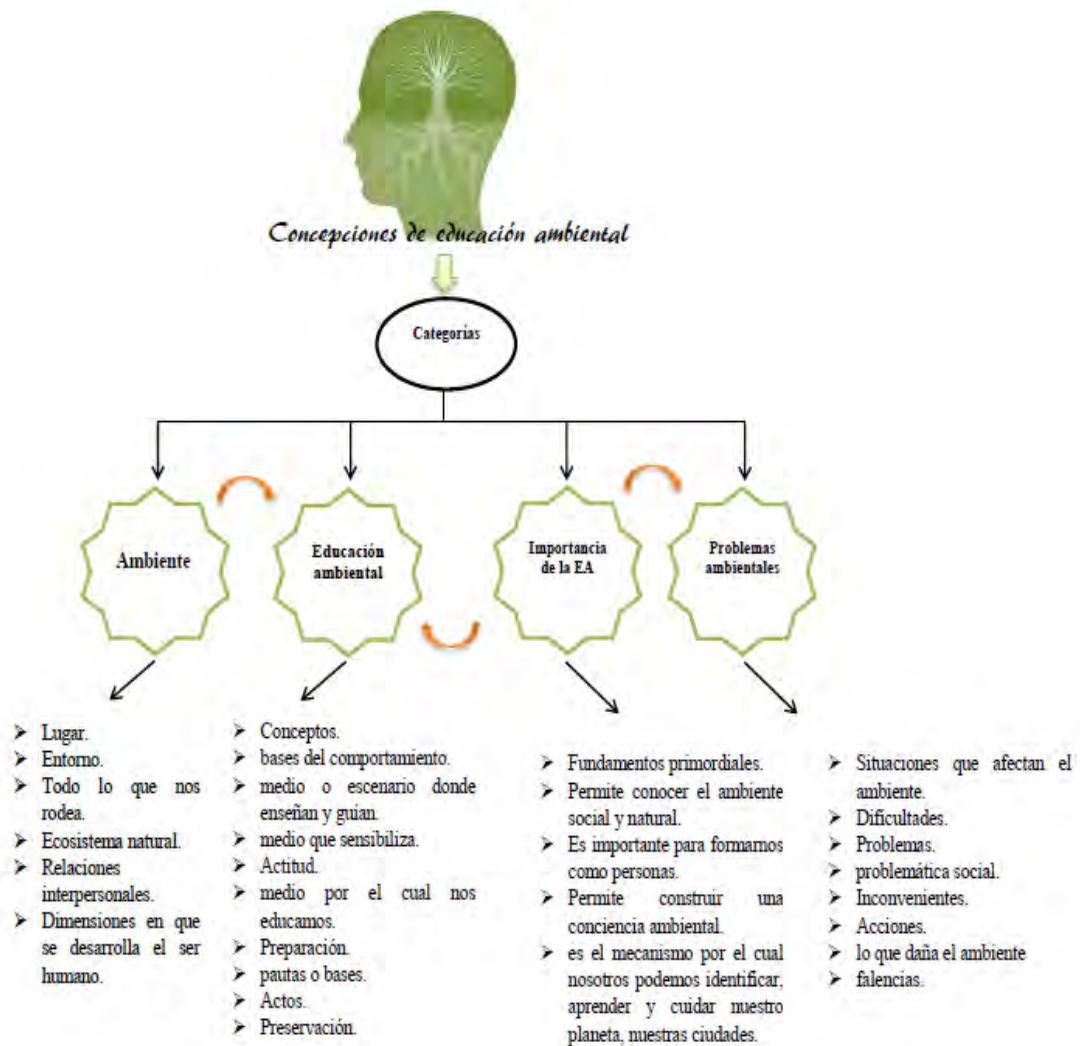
Concepciones de educación ambiental

Categorías

Ambiente

Educación ambiental

Importancia de la EA

Problemas ambientales

- Lugar.
- Entorno.
- Todo lo que nos rodea.
- Ecosistema natural.
- Relaciones interpersonales.
- Dimensiones en que se desarrolla el ser humano.

- Conceptos.
- bases del comportamiento.
- medio o escenario donde enseñan y guian.
- medio que sensibiliza.
- Actitud.
- medio por el cual nos educamos.
- Preparación.
- pautas o bases.
- Actos.
- Preservación.

- Fundamentos primordiales.
- Permite conocer el ambiente social y natural.
- Es importante para formamos como personas.
- Permite construir una conciencia ambiental.
- es el mecanismo por el cual nosotros podemos identificar, aprender y cuidar nuestro planeta, nuestras ciudades.

- Situaciones que afectan el ambiente.
- Dificultades.
- Problemas.
- problemática social.
- Inconvenientes.
- Acciones.
- lo que daña el ambiente
- falencias.